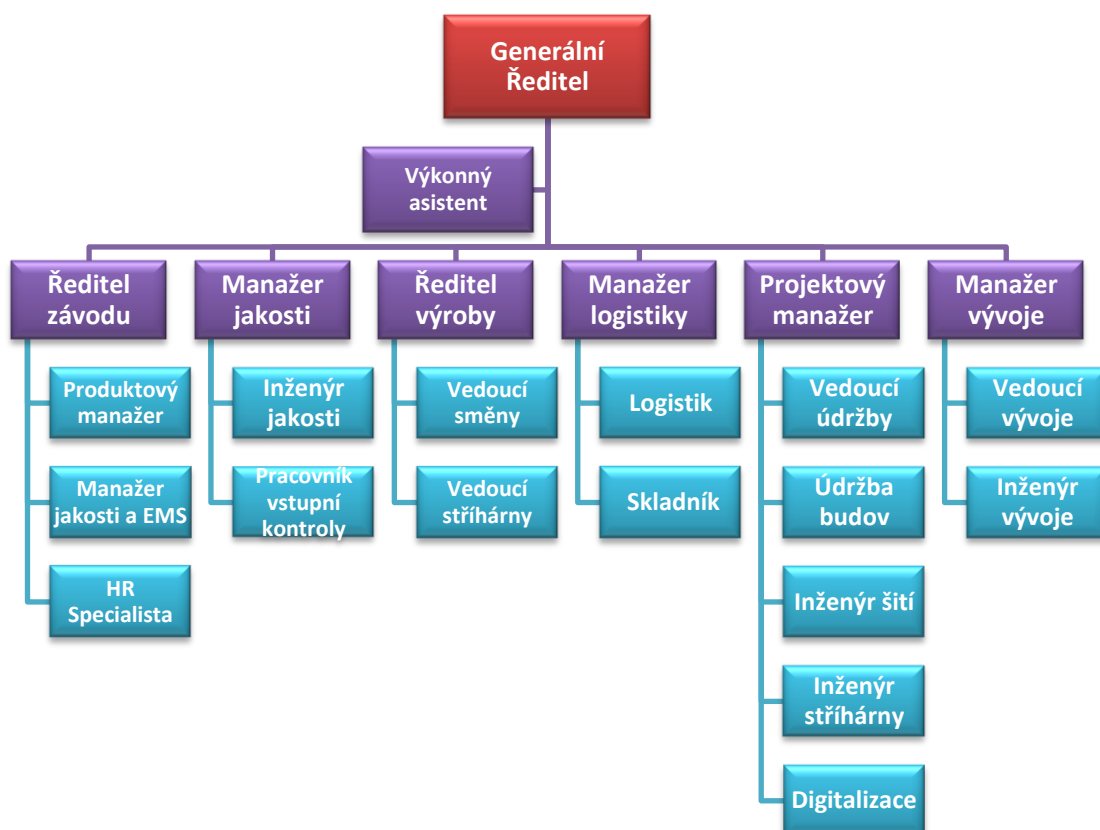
Generální Ředitel

Výkonný asistent

Ředitel závodu

Produktový manažer

Manažer jakosti a EMS

HR Specialista

Manažer jakosti

Inženýr jakosti

Pracovník vstupní kontroly

Ředitel výroby

Vedoucí směny

Vedoucí stříhárny

Manažer logistiky

Logistik

Skladník

Projektový manažer

Vedoucí údržby

Údržba budov

Inženýr šití

Inženýr stříhárny

Digitalizace

Manažer vývoje

Vedoucí vývoje

Inženýr vývoje